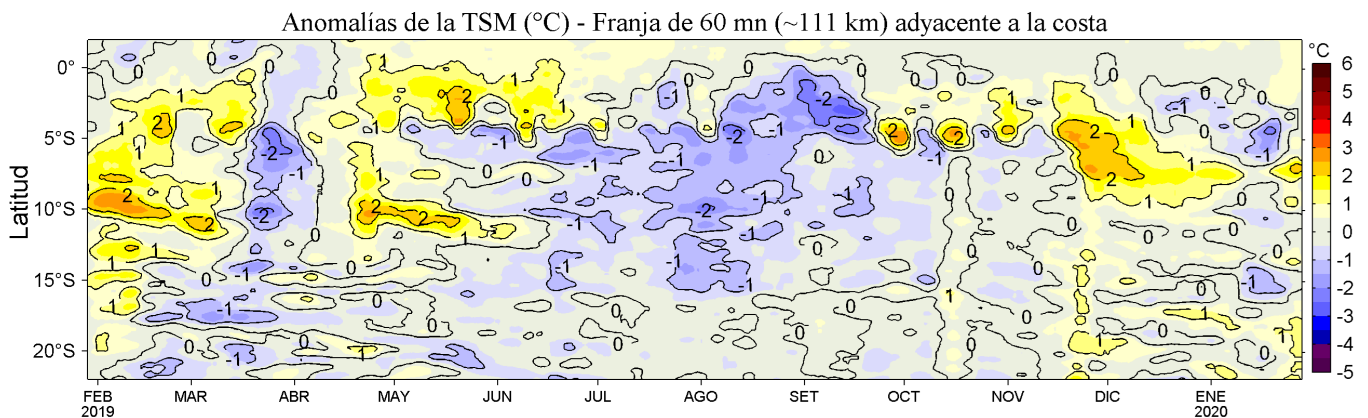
Anomalías de la TSM (°C) - Franja de 60 mn (~111 km) adyacente a la costa

Latitud

0°
5°S
10°S
15°S
20°S

FEB 2019
MAR
ABR
MAY
JUN
JUL
AGO
SET
OCT
NOV
DIC
ENE 2020

°C
6
5
4
3
2
1
0
-1
-2
-3
-4
-5

0
1
2
-1
-2